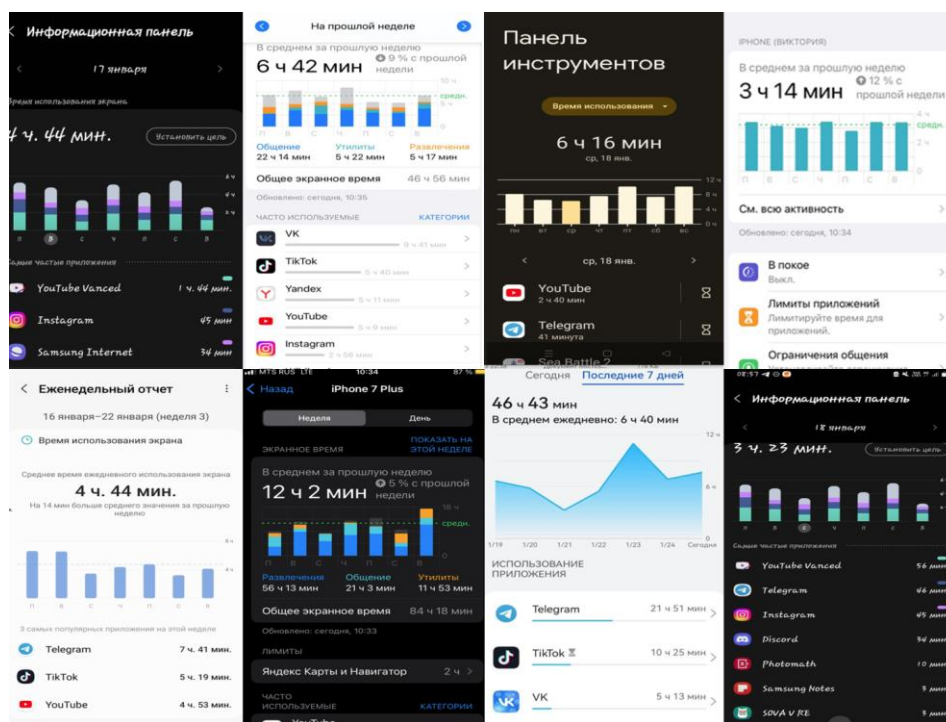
Информационная панель

17 января

Время использования экрана

4 ч. 44 мин.

Установить цель

6 ч

4 ч

П В С Ч П С В

Самые частые приложения

YouTube Vanced 1 ч. 44 мин.

Instagram 45 мин

Samsung Internet 34 мин

На прошлой неделе

В среднем за прошлую неделю

6 ч 42 мин

9 % с прошлой недели

средн.

П В С Ч П С В

Общение 22 ч 14 мин

Утилиты 5 ч 22 мин

Развлечения 5 ч 17 мин

Общее экранное время 46 ч 56 мин

Обновлено: сегодня, 10:35

ЧАСТО ИСПОЛЬЗУЕМЫЕ

КАТЕГОРИИ

VK 9 ч 41 мин

TikTok 5 ч 40 мин

Yandex 5 ч 11 мин

YouTube 5 ч 9 мин

Instagram 2 ч 56 мин

Панель инструментов

Время использования

6 ч 16 мин

ср, 18 янв.

12 ч

8 ч

4 ч

0 ч

пн вт ср чт пт сб вс

ср, 18 янв.

YouTube 2 ч 40 мин

Telegram 41 минута

Sea Battle 2

IPHONE (ВИКТОРИЯ)

В среднем за прошлую неделю

3 ч 14 мин

12 % с прошлой недели

4 ч

средн.

П В С Ч П С В

См. всю активность

Обновлено: сегодня, 10:34

В покое

Выкл.

Лимиты приложений

Лимитируйте время для приложений.

Ограничения общения

Еженедельный отчет

16 января–22 января (неделя 3)

Время использования экрана

Среднее время ежедневного использования экрана

4 ч. 44 мин.

На 14 мин больше среднего значения за прошлую неделю

6 ч

4 ч

П В С Ч П С В

3 самых популярных приложения на этой неделе

Telegram 7 ч. 41 мин.

TikTok 5 ч. 19 мин.

YouTube 4 ч. 53 мин.

MTS RUS LTE 10:34 87 %

Назад iPhone 7 Plus

Неделя День

ЭКРАННОЕ ВРЕМЯ

ПОКАЗАТЬ НА ЭТОЙ НЕДЕЛЕ

В среднем за прошлую неделю

12 ч 2 мин

5 % с прошлой недели

18 ч

средн.

П В С Ч П С В

Развлечения 56 ч 13 мин

Общение 21 ч 3 мин

Утилиты 11 ч 53 мин

Общее экранное время 84 ч 18 мин

Обновлено: сегодня, 10:33

ЛИМИТЫ

Яндекс Карты и Навигатор 2 ч

ЧАСТО ИСПОЛЬЗУЕМЫЕ

КАТЕГОРИИ

Сегодня Последние 7 дней

46 ч 43 мин

В среднем ежедневно: 6 ч 40 мин

12 ч

6 ч

0

1/19 1/20 1/21 1/22 1/23 1/24 Сегодня

ИСПОЛЬЗОВАНИЕ ПРИЛОЖЕНИЯ

Telegram 21 ч 51 мин

TikTok 10 ч 25 мин

VK 5 ч 13 мин

08:57

Информационная панель

18 января

3 ч. 23 мин.

Установить цель

П В С Ч П С В

Самые частые приложения

YouTube Vanced 56 мин

Telegram 46 мин

Instagram 45 мин

Discord 34 мин

Photomath 10 мин

Samsung Notes 5 мин

SOVA V RE 5 мин